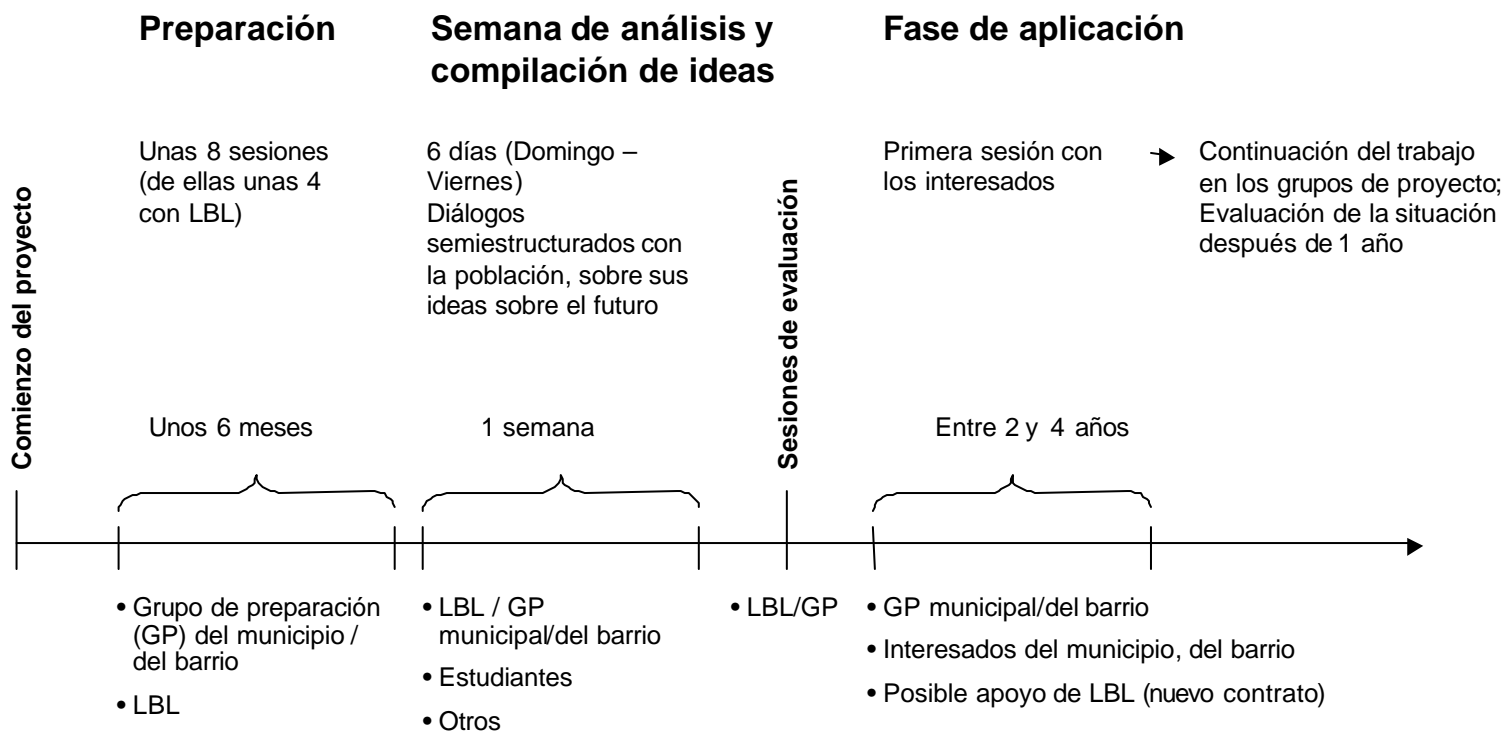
Comienzo del proyecto

Preparación

Unas 8 sesiones (de ellas unas 4 con LBL)

Unos 6 meses

• Grupo de preparación (GP) del municipio / del barrio
• LBL

Semana de análisis y compilación de ideas

6 días (Domingo – Viernes)
Diálogos semiestructurados con la población, sobre sus ideas sobre el futuro

1 semana

• LBL / GP municipal/del barrio
• Estudiantes
• Otros

Sesiones de evaluación

• LBL/GP

Fase de aplicación

Primera sesión con los interesados

Continuación del trabajo en los grupos de proyecto; Evaluación de la situación después de 1 año

Entre 2 y 4 años

• GP municipal/del barrio
• Interesados del municipio, del barrio
• Posible apoyo de LBL (nuevo contrato)